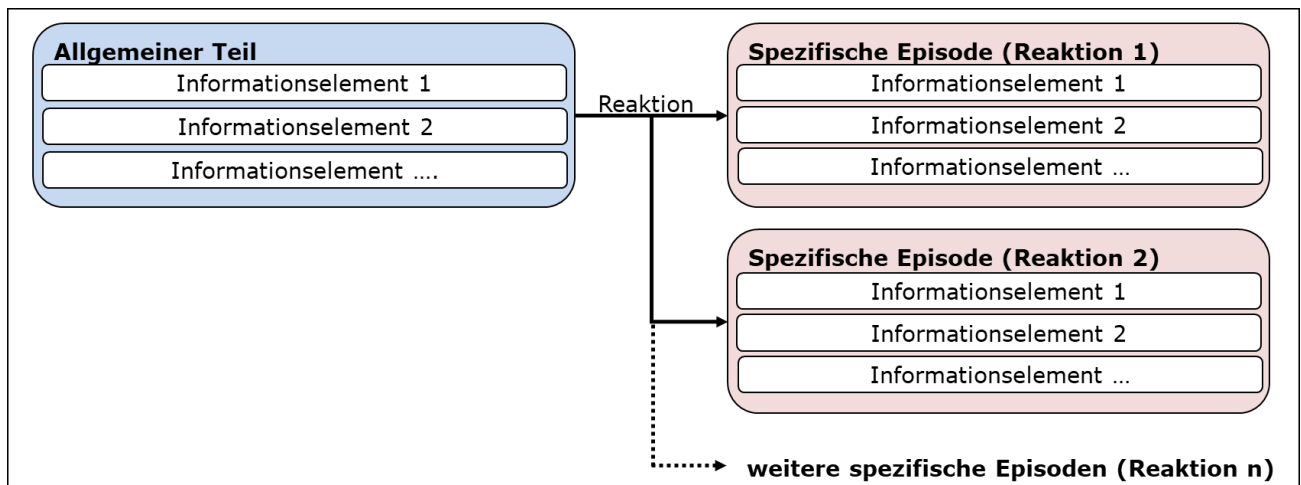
Allgemeiner Teil

Informationselement 1

Informationselement 2

Informationselement ….

Reaktion

Spezifische Episode (Reaktion 1)

Informationselement 1

Informationselement 2

Informationselement …

Spezifische Episode (Reaktion 2)

Informationselement 1

Informationselement 2

Informationselement …

weitere spezifische Episoden (Reaktion n)